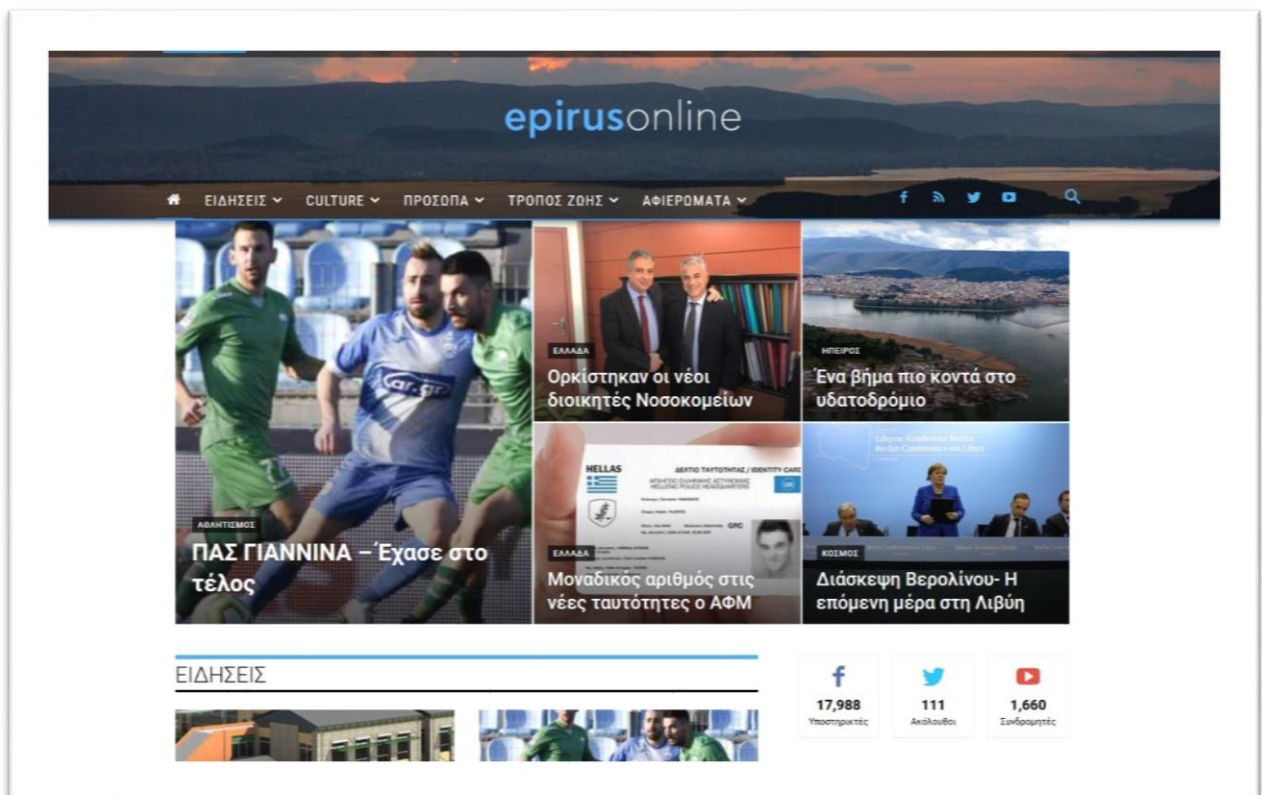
epirusonline

ΕΙΔΗΣΕΙΣ CULTURE ΠΡΟΣΩΠΑ ΤΡΟΠΟΣ ΖΩΗΣ ΑΦΙΕΡΩΜΑΤΑ

ΑΘΛΗΤΙΣΜΟΣ
ΠΑΣ ΓΙΑΝΝΙΝΑ – Έχασε στο τέλος

ΕΛΛΑΔΑ
Ορκίστηκαν οι νέοι διοικητές Νοσοκομείων

ΗΠΕΙΡΟΣ
Ένα βήμα πιο κοντά στο υδατοδρόμιο

ΕΛΛΑΔΑ
Μοναδικός αριθμός στις νέες ταυτότητες ο ΑΦΜ

ΚΟΣΜΟΣ
Διάσκεψη Βερολίνου- Η επόμενη μέρα στη Λιβύη

ΕΙΔΗΣΕΙΣ

17,988 Υποστηρικτές
111 Ακόλουθοι
1,660 Συνδρομητές